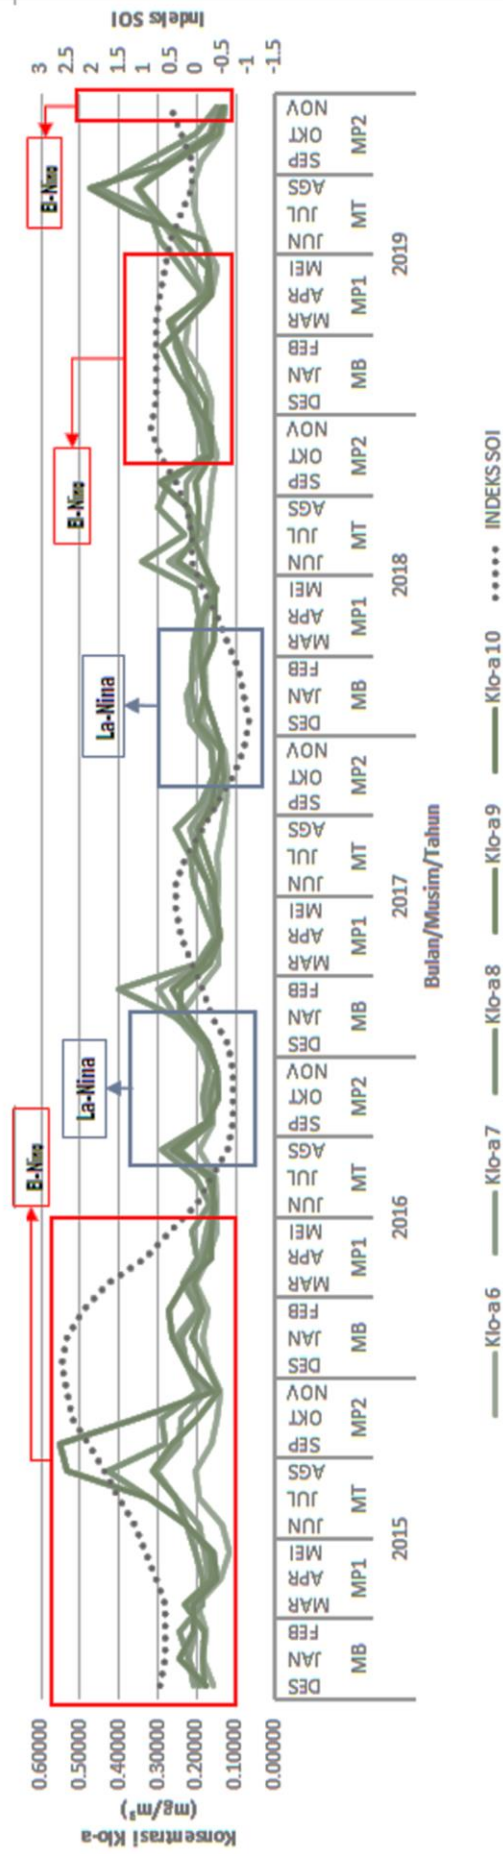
Indeks SOI
3
2.5
2
1.5
1
0.5
0
-0.5
-1
-1.5

El-Nino
El-Nino
La-Nina
La-Nina
El-Nino

Konsentrasi Klo-a (mg/m³)
0.60000
0.50000
0.40000
0.30000
0.20000
0.10000
0.00000

DES JAN FEB MAR APR MEI JUN JUL AGS SEP OKT NOV DES JAN FEB MAR APR MEI JUN JUL AGS SEP OKT NOV DES JAN FEB MAR APR MEI JUN JUL AGS SEP OKT NOV DES JAN FEB MAR APR MEI JUN JUL AGS SEP OKT NOV DES JAN FEB MAR APR MEI JUN JUL AGS SEP OKT NOV

MB MP1 MT MP2 MB MP1 MT MP2 MB MP1 MT MP2 MB MP1 MT MP2 MB MP1 MT MP2

2015 2016 2017 2018 2019

Bulan/Musim/Tahun

Klo-a6 Klo-a7 Klo-a8 Klo-a9 Klo-a10 INDEKS SOI